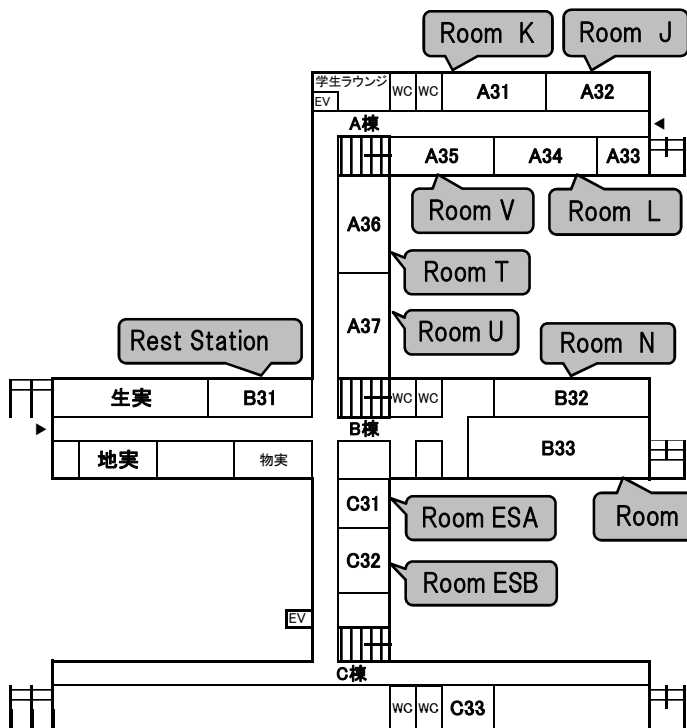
Room K
Room J
学生ラウンジ
EV
WC WC
A31
A32
A棟
A35
A34
A33
Room V
Room L
A36
Room T
A37
Room U
Rest Station
Room N
生実
B31
WC WC
B32
B棟
B33
地実
物実
C31
Room ESA
Room
C32
Room ESB
EV
C棟
WC WC
C33